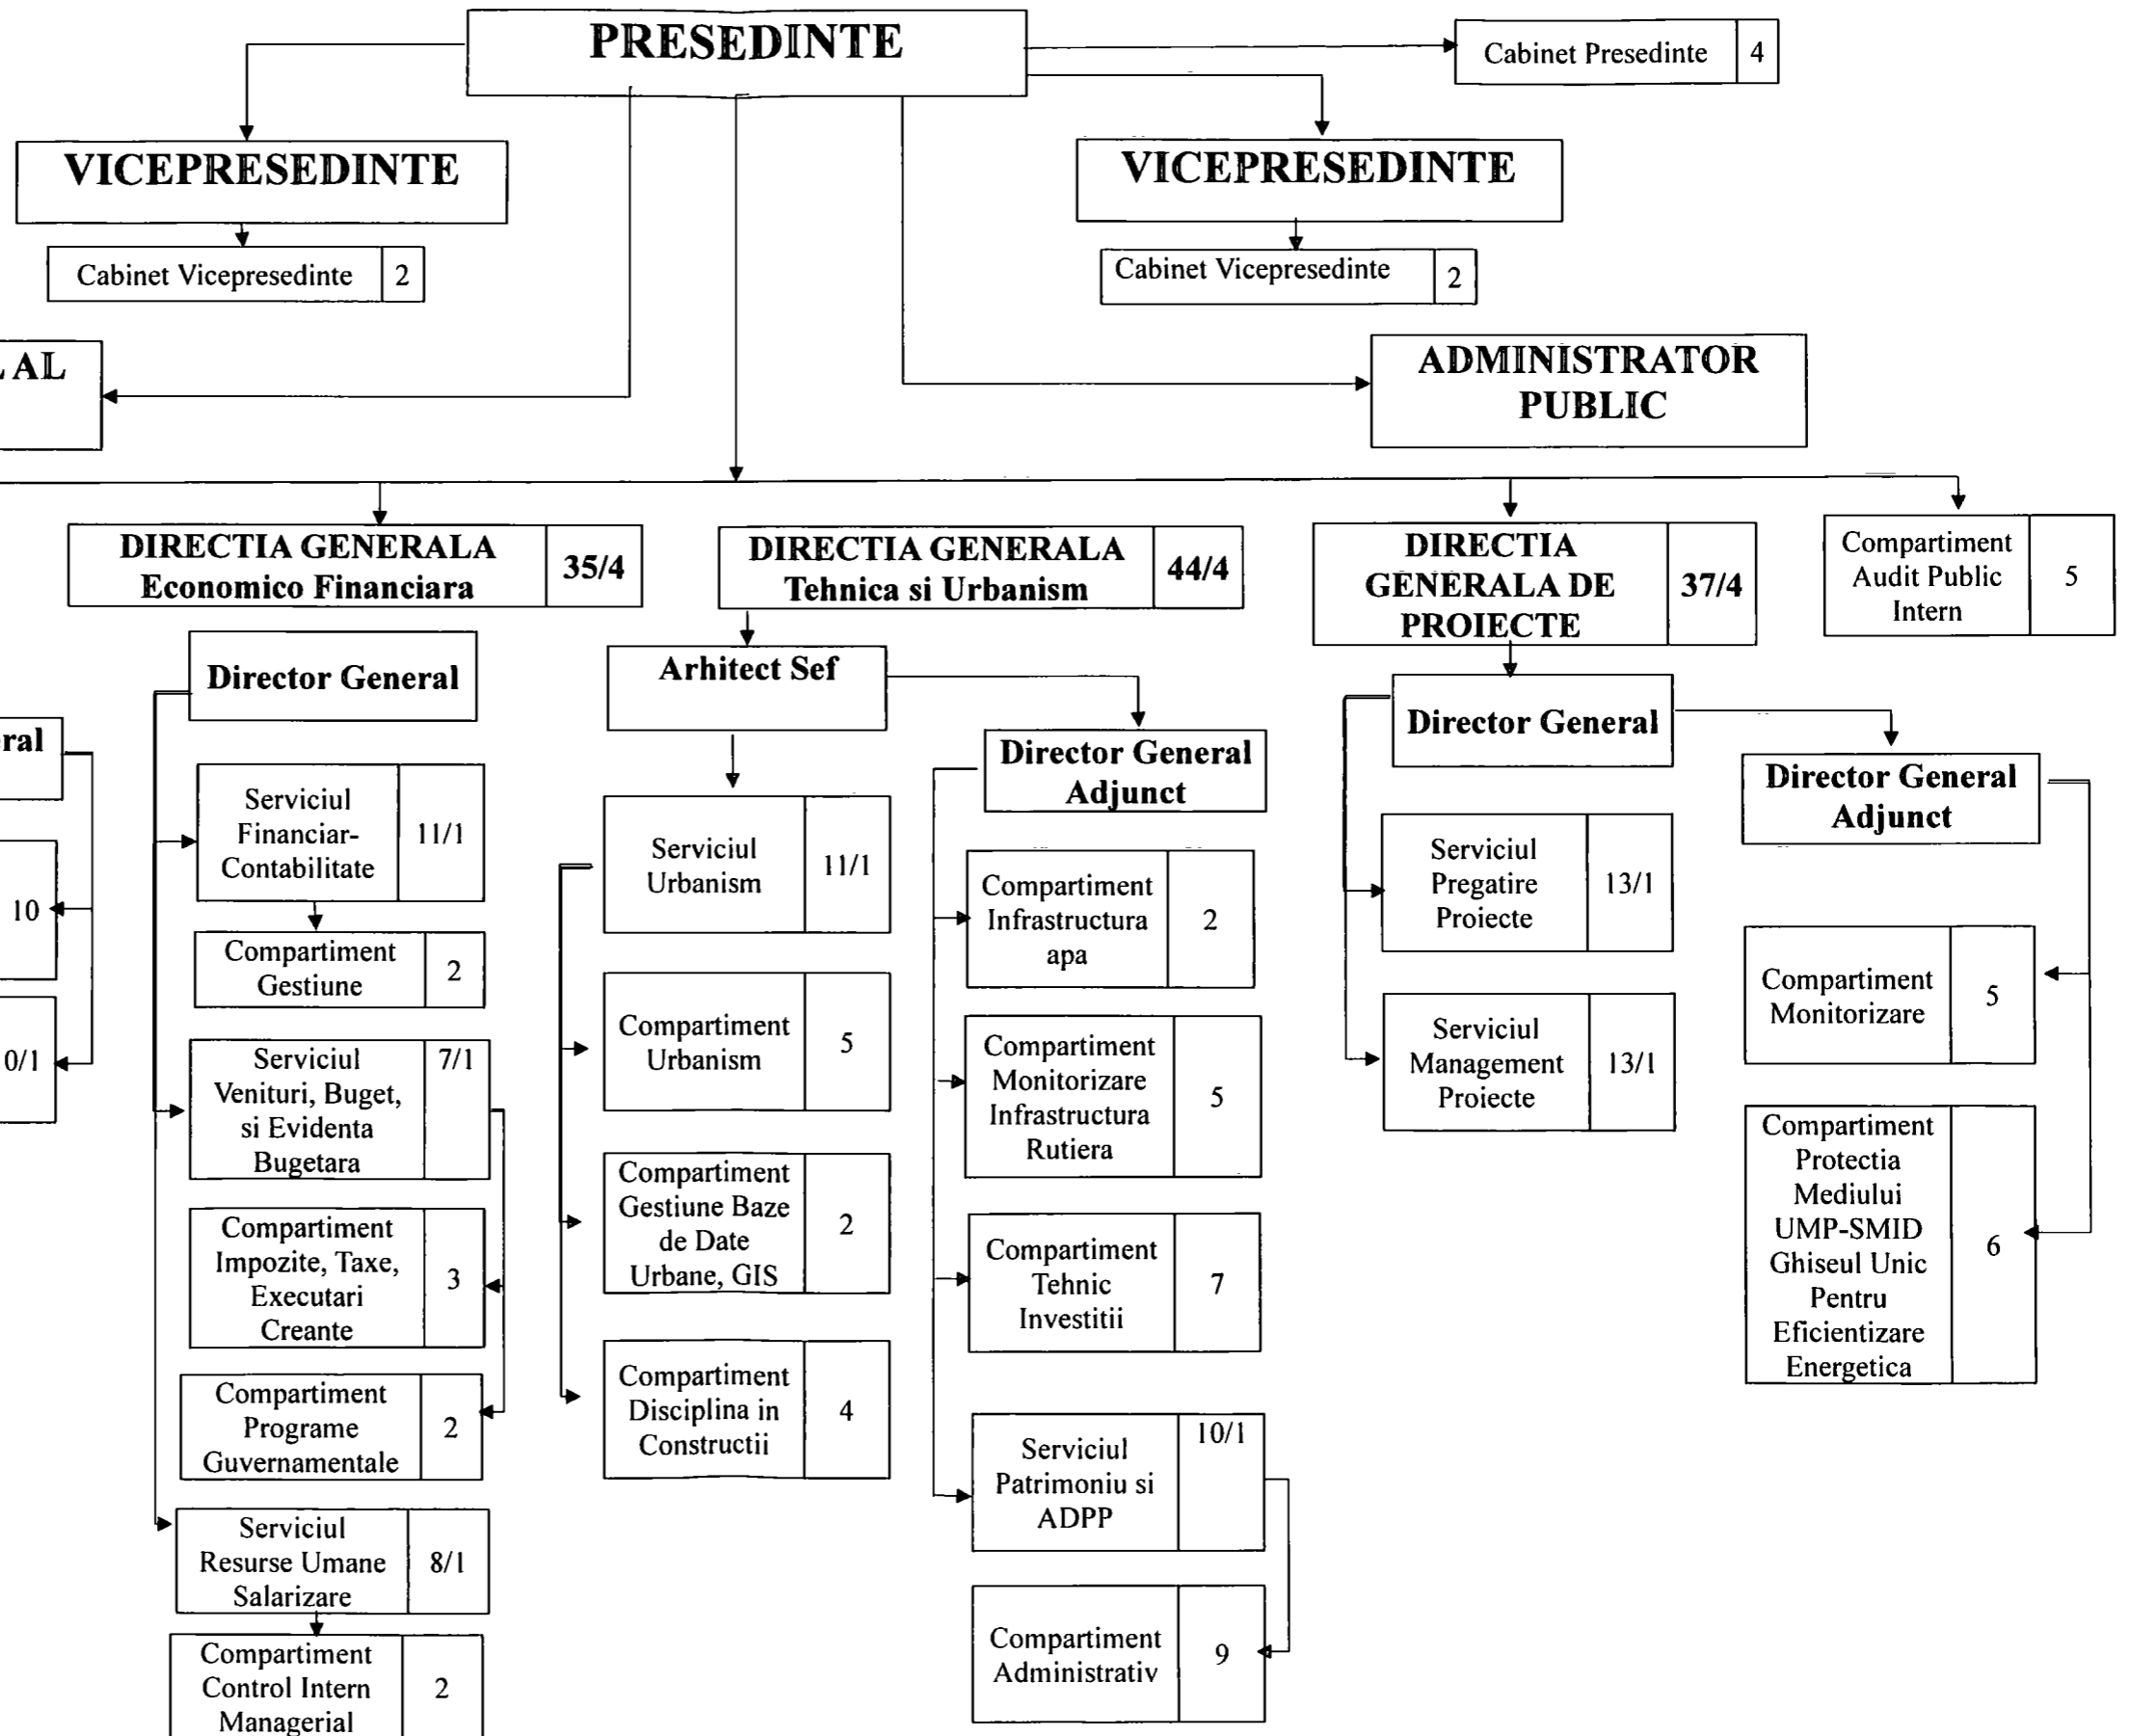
PRESEDINTE

Cabinet Presedinte | 4

VICEPRESEDINTE

Cabinet Vicepresedinte | 2

VICEPRESEDINTE

Cabinet Vicepresedinte | 2

AL

ADMINISTRATOR PUBLIC

DIRECTIA GENERALA Economico Financiara | 35/4

DIRECTIA GENERALA Tehnica si Urbanism | 44/4

DIRECTIA GENERALA DE PROIECTE | 37/4

Compartiment Audit Public Intern | 5

Director General

ral

10

0/1

Serviciul Financiar-Contabilitate | 11/1

Compartiment Gestiune | 2

Serviciul Venituri, Buget, si Evidenta Bugetara | 7/1

Compartiment Impozite, Taxe, Executari Creante | 3

Compartiment Programe Guvernamentale | 2

Serviciul Resurse Umane Salarizare | 8/1

Compartiment Control Intern Managerial | 2

Arhitect Sef

Serviciul Urbanism | 11/1

Compartiment Urbanism | 5

Compartiment Gestiune Baze de Date Urbane, GIS | 2

Compartiment Disciplina in Constructii | 4

Director General Adjunct

Compartiment Infrastructura apa | 2

Compartiment Monitorizare Infrastructura Rutiera | 5

Compartiment Tehnic Investitii | 7

Serviciul Patrimoniu si ADPP | 10/1

Compartiment Administrativ | 9

Director General

Serviciul Pregatire Proiecte | 13/1

Serviciul Management Proiecte | 13/1

Director General Adjunct

Compartiment Monitorizare | 5

Compartiment Protectia Mediului UMP-SMID Ghiseul Unic Pentru Eficientizare Energetica | 6